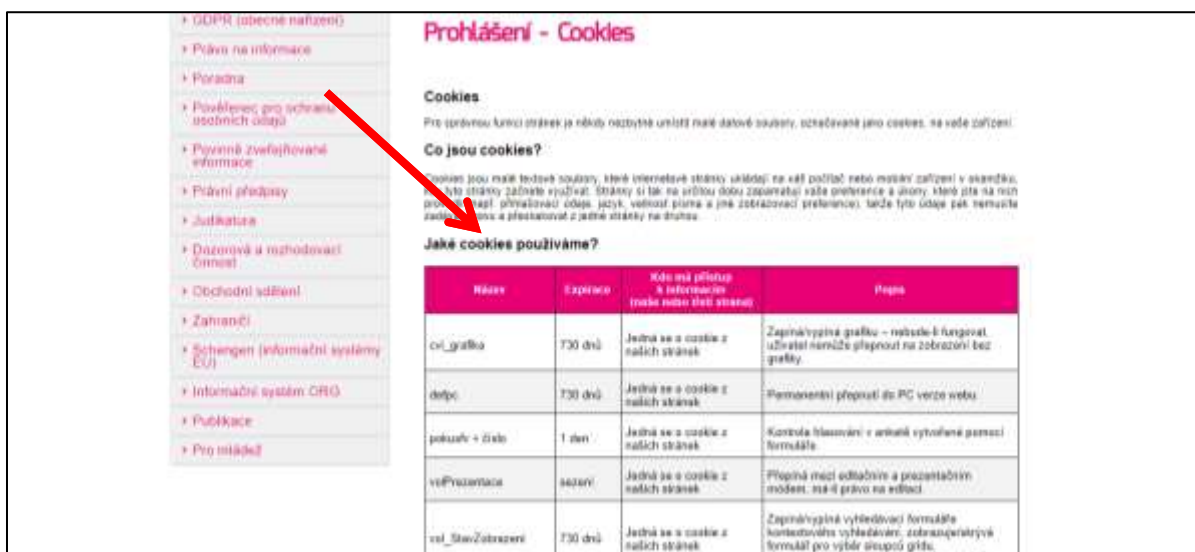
› GDPR (obecné nařízení)
› Právo na informace
› Poradna
› Pověřenec pro ochranu osobních údajů
› Povinně zveřejňované informace
› Právní předpisy
› Judikatura
› Dozorová a rozhodovací činnost
› Obchodní sdělení
› Zahraničí
› Schengen (informační systémy EU)
› Informační systém ORG
› Publikace
› Pro mládež

Prohlášení - Cookies

Cookies

Pro správnou funkci stránek je někdy nezbytné umístit malé datové soubory, označované jako cookies, na vaše zařízení.

Co jsou cookies?

Cookies jsou malé textové soubory, které internetové stránky ukládají na váš počítač nebo mobilní zařízení v okamžiku, kdy tyto stránky začnete využívat. Stránky si tak na určitou dobu zapamatují vaše preference a úkony, které jste na nich provedli (např. přihlašovací údaje, jazyk, velikost písma a jiné zobrazovací preference), takže tyto údaje pak nemusíte zadávat znovu a přeskakovat z jedné stránky na druhou.

Jaké cookies používáme?

| Název | Expirace | Kdo má přístup k informacím (naše nebo třetí strana) | Popis |
|---|---|---|---|
| cvi_grafika | 730 dnů | Jedná se o cookie z našich stránek | Zapíná/vypíná grafiku – nebude-li fungovat, uživatel nemůže přepnout na zobrazení bez grafiky. |
| dotpc | 730 dnů | Jedná se o cookie z našich stránek | Permanentní přepnutí do PC verze webu. |
| pokusfv + číslo | 1 den | Jedná se o cookie z našich stránek | Kontrola hlasování v anketě vytvořené pomocí formuláře. |
| volPrezentace | sezení | Jedná se o cookie z našich stránek | Přepíná mezi editačním a prezentačním módem, má-li právo na editaci. |
| cvi_StavZobrazeni | 730 dnů | Jedná se o cookie z našich stránek | Zapíná/vypíná vyhledávací formuláře kontextového vyhledávání, zobrazuje/skrývá formulář pro výběr sloupců gridu. |